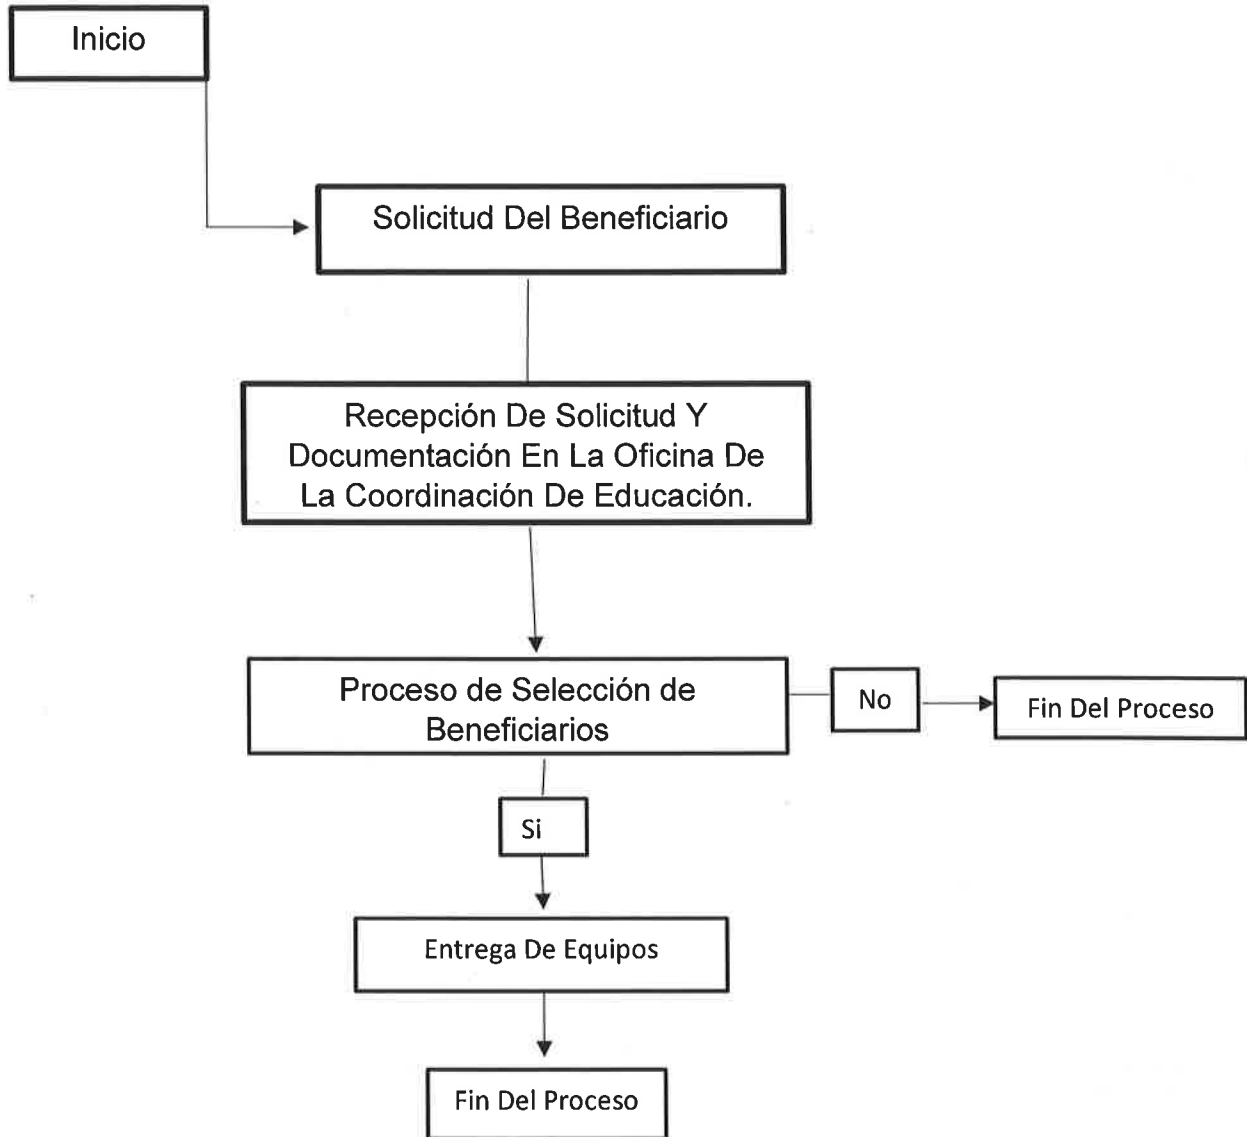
Inicio

Solicitud Del Beneficiario

Recepción De Solicitud Y Documentación En La Oficina De La Coordinación De Educación.

Proceso de Selección de Beneficiarios

No

Fin Del Proceso

Si

Entrega De Equipos

Fin Del Proceso